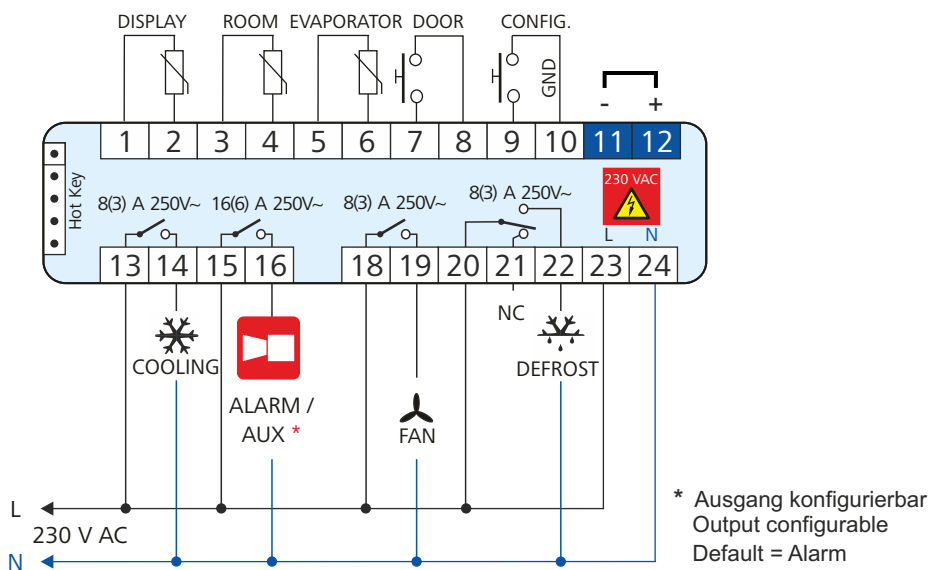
DISPLAY ROOM EVAPORATOR DOOR CONFIG.

GND

- +

Hot Key

1 2 3 4 5 6 7 8 9 10 11 12

230 VAC

L N

8(3) A 250V~ 16(6) A 250V~ 8(3) A 250V~ 8(3) A 250V~

13 14 15 16 18 19 20 21 22 23 24

NC

COOLING

ALARM / AUX *

FAN

DEFROST

L

230 V AC

N

* Ausgang konfigurierbar
Output configurable
Default = Alarm